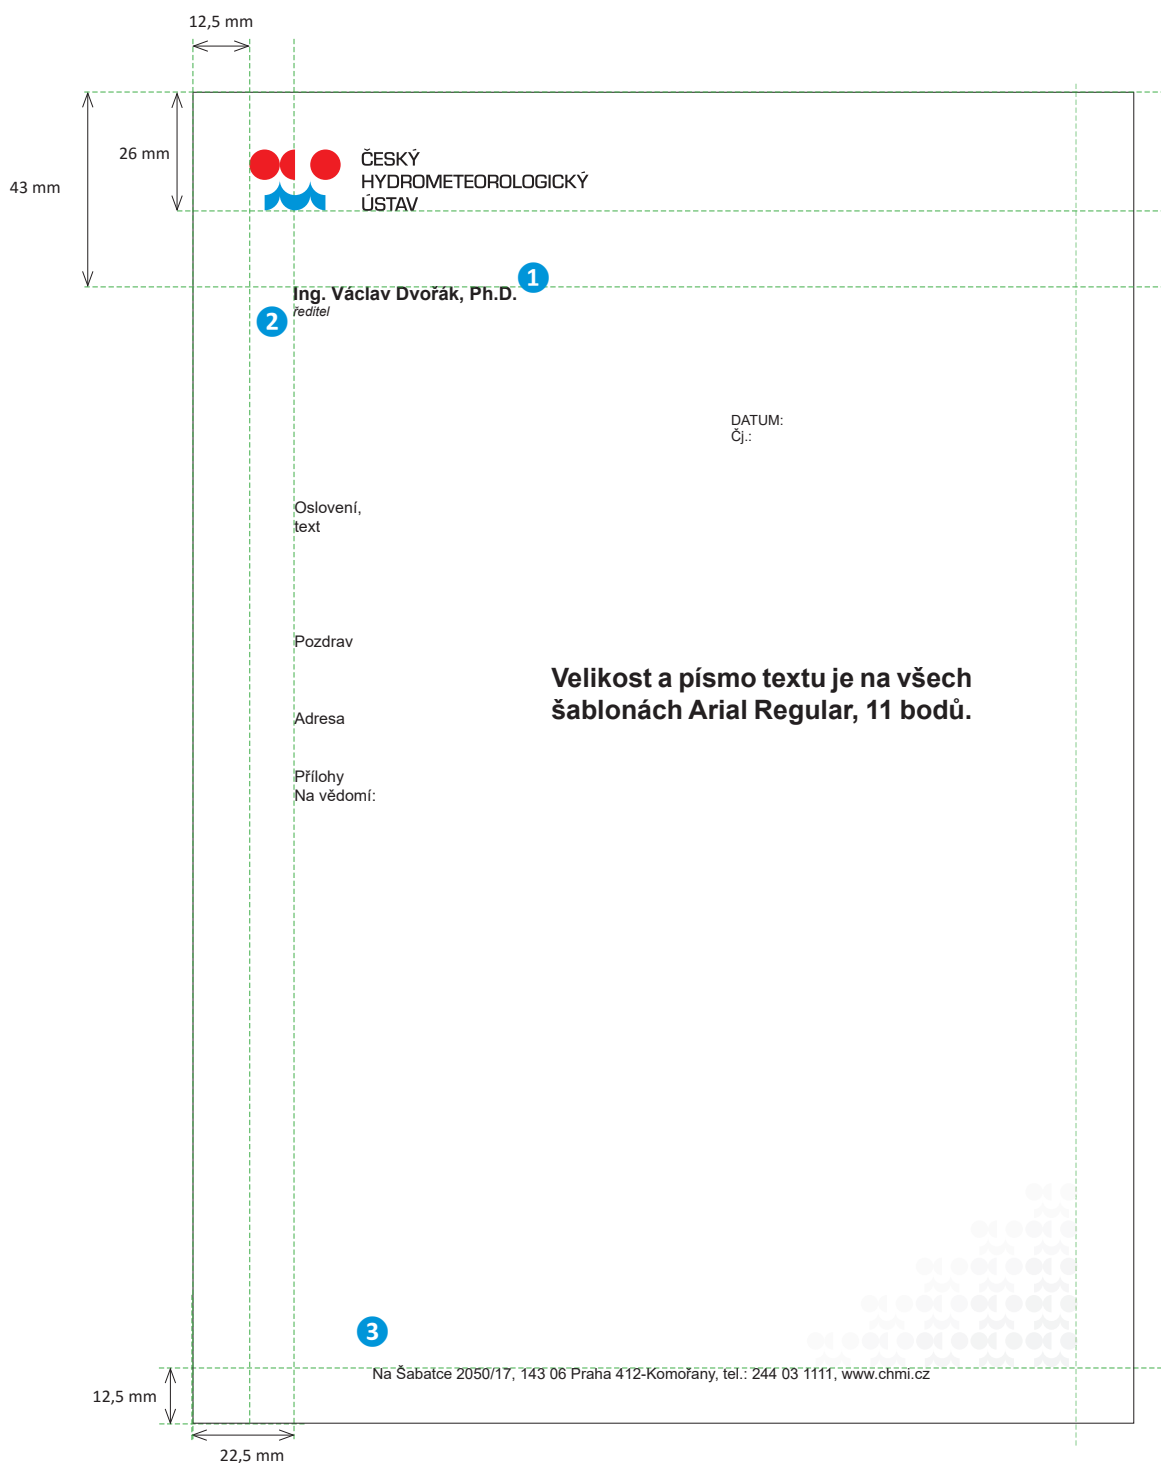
12,5 mm

43 mm

26 mm

ČESKÝ
HYDROMETEOROLOGICKÝ
ÚSTAV

1

Ing. Václav Dvořák, Ph.D.
ředitel

2

DATUM:
Čj.:

Oslovení,
text

Pozdrav

Velikost a písmo textu je na všech šablonách Arial Regular, 11 bodů.

Adresa

Přílohy
Na vědomí:

3

Na Šabatce 2050/17, 143 06 Praha 412-Komořany, tel.: 244 03 1111, www.chmi.cz

12,5 mm

22,5 mm